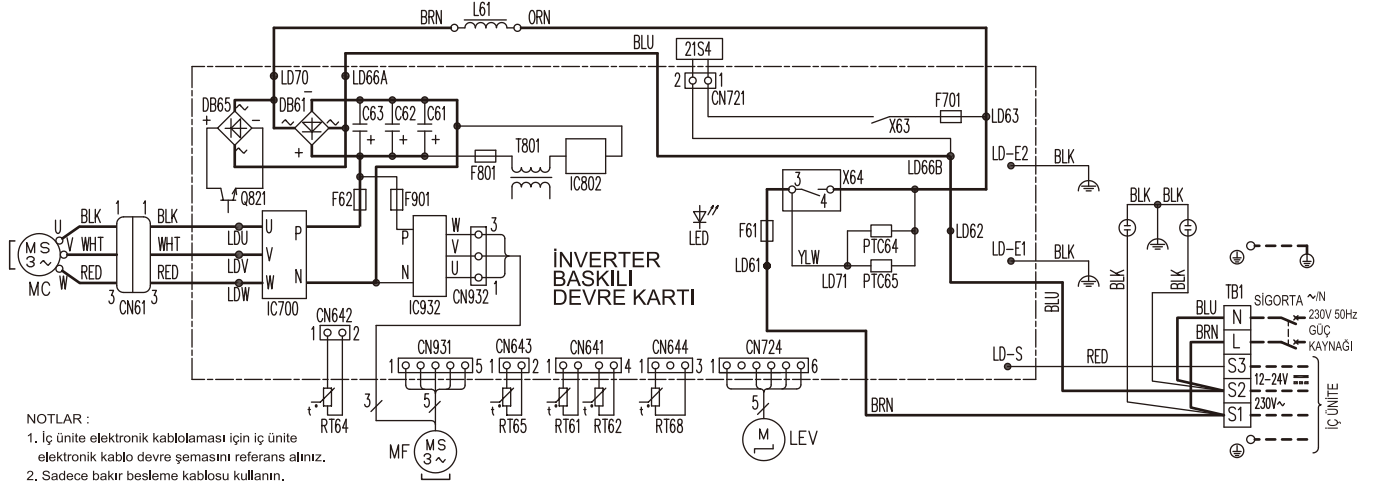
BRN L61 ORN
BLU
21S4
LD70 LD66A
2 1
CN721
DB65 DB61
C63 C62 C61
F701
LD63
X63
T801
LD-E2 BLK
F801 IC802
LD66B
Q821
F62 F901
3 X64
4
BLK BLK
U BLK 1 1 BLK
MS 3~ V WHT WHT
W RED RED
MC 3 CN61 3
U P
LDU
V
LDV
W N
LDW
IC700
P
N
W
V
U
IC932
3
CN932
LED
İNVERTER BASKILI DEVRE KARTI
F61
LD61
YLW
LD71
PTC64
PTC65
LD62
LD-E1 BLK
BLK BLK
BLU
TB1
BLU N SİGORTA ~/N 230V 50Hz
BRN L GÜÇ KAYNAĞI
LD-S RED S3
S2 12-24V
S1 230V~
İÇ ÜNİTE
CN642
1 2
RT64
t°
CN931
1 5
3
5
MF MS 3~
CN643
1 2
RT65
CN641
1 4
RT61 RT62
CN644
1 3
RT68
CN724
1 6
5
M
LEV
BRN

NOTLAR :
1. İç ünite elektronik kablolaması için iç ünite elektronik kablo devre şemasını referans alınız.
2. Sadece bakır besleme kablosu kullanın.